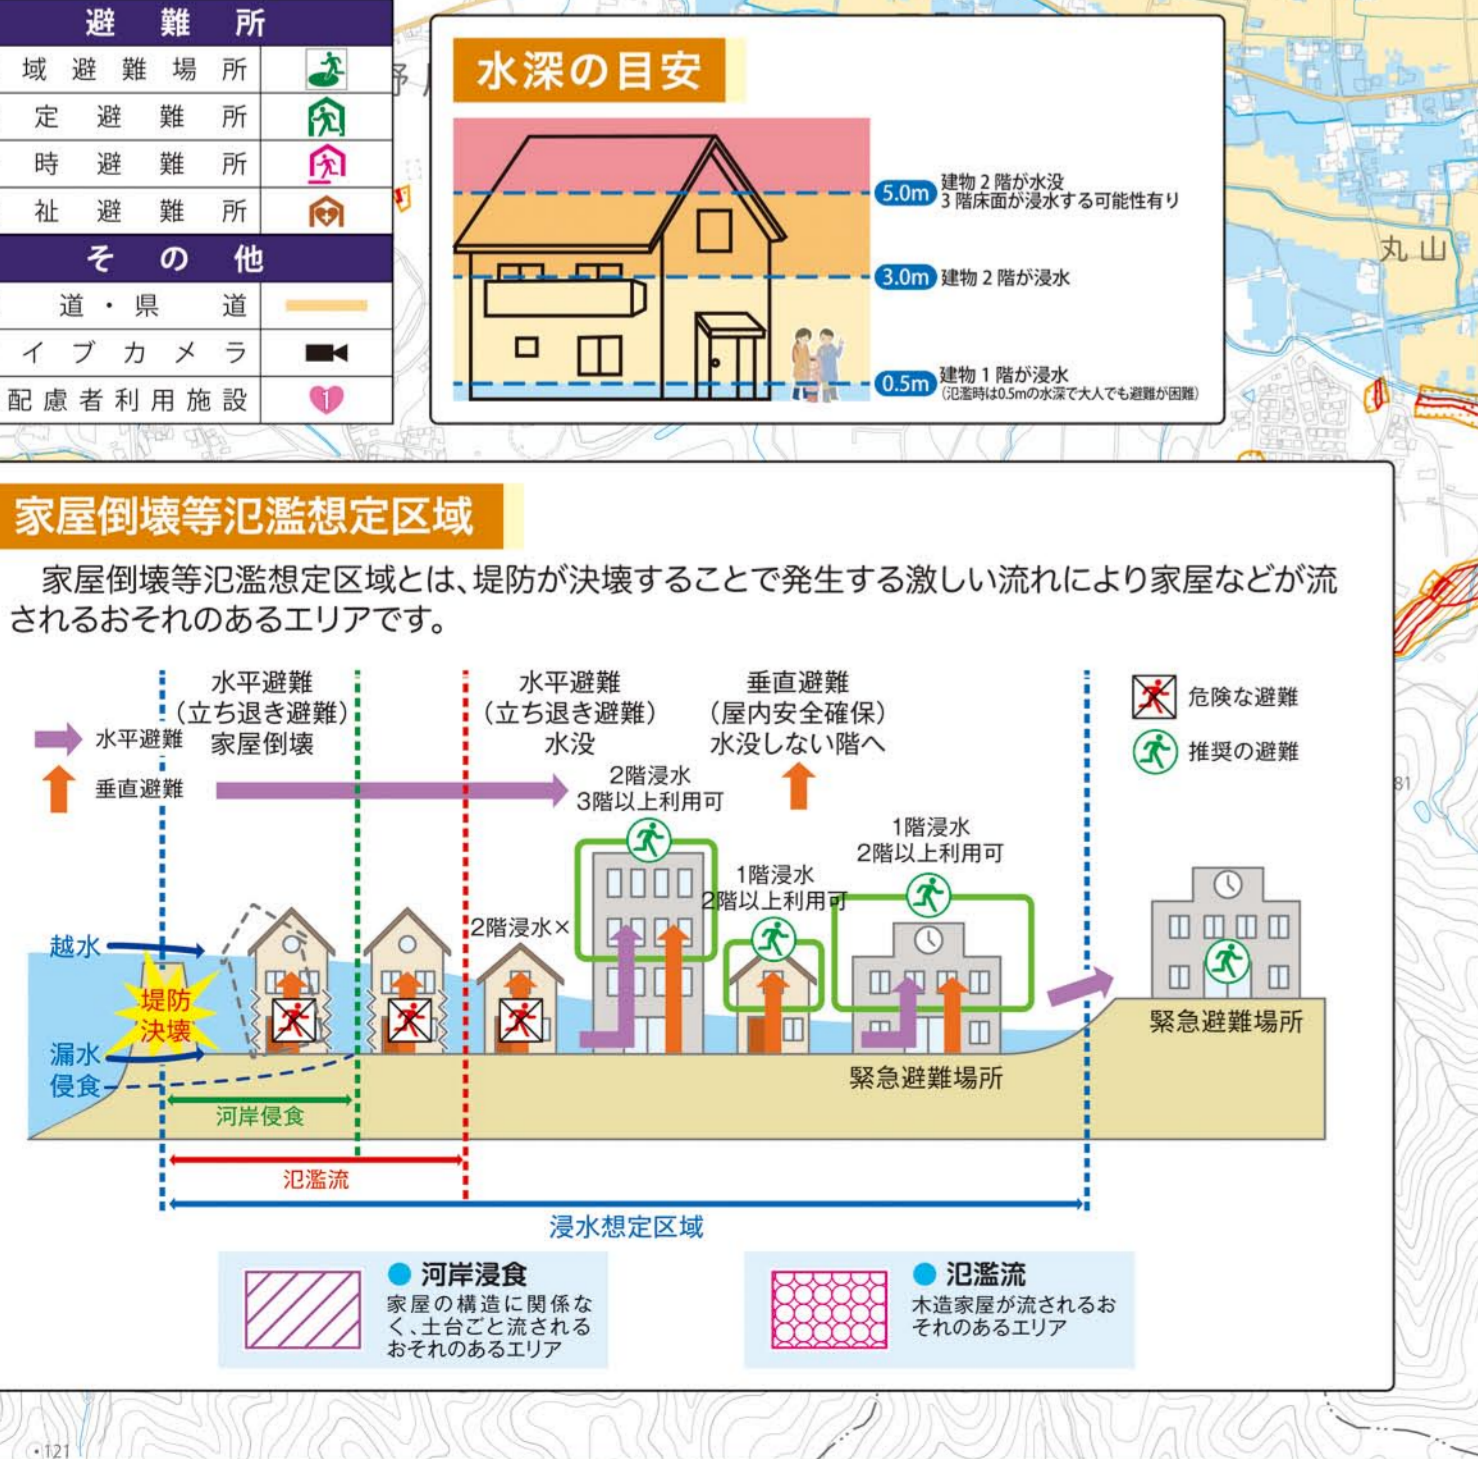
避難所

| 域避難場所 | |
|---|---|
| 定避難所 | |
| 時避難所 | |
| 祉避難所 | |

その他

| 道・県道 | |
|---|---|
| イブカメラ | |
| 配慮者利用施設 | |

水深の目安

5.0m 建物2階が水没 3階床面が浸水する可能性有り

3.0m 建物2階が浸水

0.5m 建物1階が浸水 (氾濫時は0.5mの水深で大人でも避難が困難)

丸山

家屋倒壊等氾濫想定区域

家屋倒壊等氾濫想定区域とは、堤防が決壊することで発生する激しい流れにより家屋などが流されるおそれのあるエリアです。

水平避難
垂直避難

水平避難 (立ち退き避難) 家屋倒壊

水平避難 (立ち退き避難) 水没

垂直避難 (屋内安全確保) 水没しない階へ

危険な避難
推奨の避難

2階浸水 3階以上利用可

1階浸水 2階以上利用可

1階浸水 2階以上利用可

2階浸水×

越水

堤防決壊

漏水

侵食

河岸侵食

氾濫流

浸水想定区域

緊急避難場所

緊急避難場所

河岸浸食
家屋の構造に関係なく、土台ごと流されるおそれのあるエリア

氾濫流
木造家屋が流されるおそれのあるエリア

121